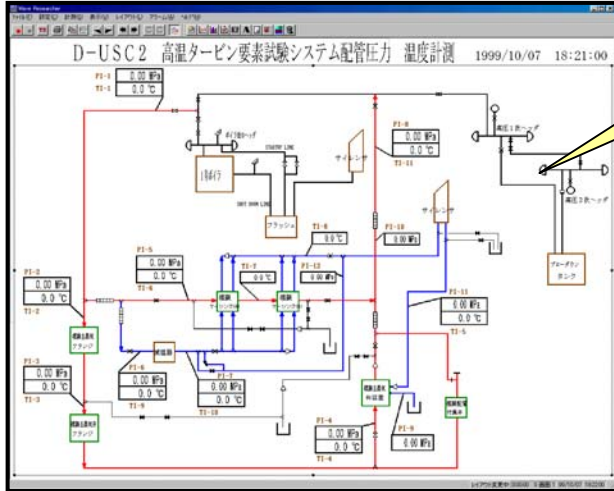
Wave Researcher
ファイル(F) 設定(S) 計測(M) 表示(V) レイアウト(L) アラーム(A) ヘルプ(H)

D-USC2 高温タービン要素試験システム配管圧力 温度計測 1999/10/07 18:21:00

PI-1 0.00 MPa
TI-1 0.0 ℃

PI-8 0.00 MPa
0.0 ℃
TI-11

高圧1次ヘッダ
高圧2次ヘッダ

ブローダウンタンク

サイレンサ
サイレンサ

1段行了
フラッシュ

STARTUP LINE
SHUT DOWN LINE

PI-5 0.00 MPa
0.0 ℃
TI-6

TI-8 0.0 ℃
TI-7 0.0 ℃
PI-12 0.00 MPa
PI-10 0.00 MPa

PI-2 0.00 MPa
0.0 ℃
TI-2

PI-3 0.00 MPa
0.0 ℃
TI-3

PI-6 0.00 MPa
TI-9

PI-7 0.00 MPa
0.0 ℃
TI-10

PI-11 0.00 MPa
0.0 ℃
TI-5

PI-4 0.00 MPa
0.0 ℃
TI-4

PI-9 0.00 MPa

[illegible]